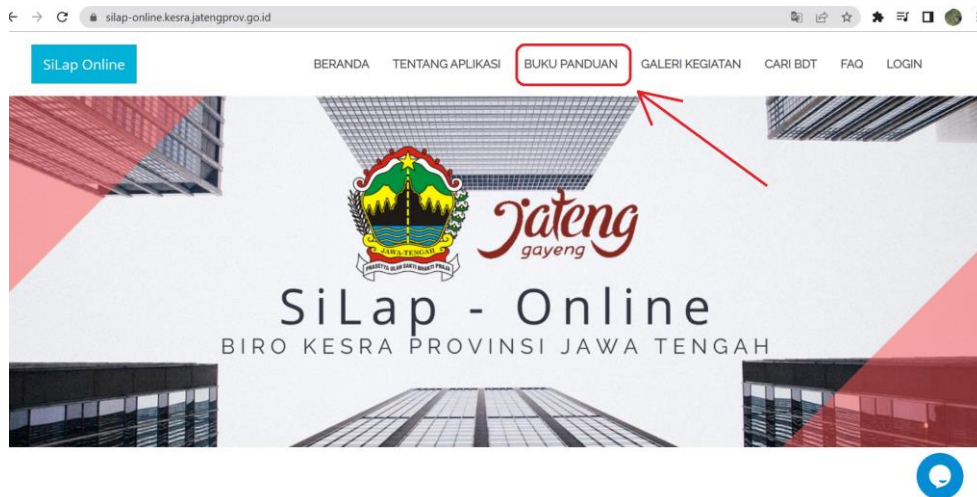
silap-online.kesra.jatengprov.go.id

SiLap Online

BERANDA TENTANG APLIKASI BUKU PANDUAN GALERI KEGIATAN CARI BDT FAQ LOGIN

JAWA TENGAH

PRASETYA ULAH SAKTI BHAKTI PRAJA

Jateng gayeng

SiLap - Online

BIRO KESRA PROVINSI JAWA TENGAH